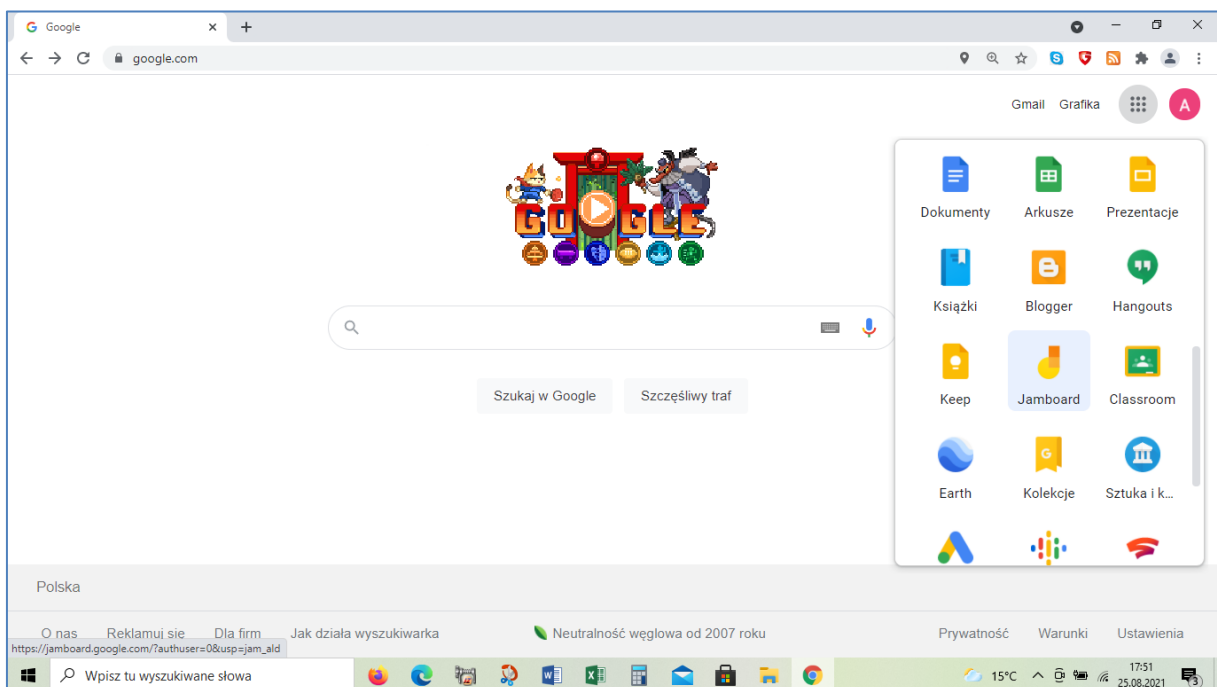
Google

google.com

Gmail Grafika A

Dokumenty Arkusze Prezentacje

Książki Blogger Hangouts

Keep Jamboard Classroom

Earth Kolekcje Sztuka i k...

Szukaj w Google Szczęśliwy traf

Polska

O nas Reklamuj się Dla firm Jak działa wyszukiwarka Neutralność węglowa od 2007 roku Prywatność Warunki Ustawienia

https://jamboard.google.com/?authuser=0&usp=jam_ald

Wpisz tu wyszukiwane słowa

15°C 17:51 25.08.2021 3